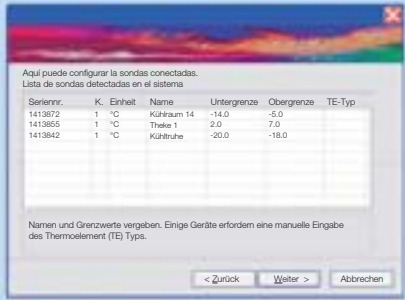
Aquí puede configurar la sondas conectadas.
Lista de sondas detectadas en el sistema

| Seriennr. | K. | Einheit | Name | Untergrenze | Obergrenze | TE-Typ |
|---|---|---|---|---|---|---|
| 1413872 | 1 | °C | Kühlraum 14 | -14.0 | -5.0 | |
| 1413855 | 1 | °C | Theke 1 | 2.0 | 7.0 | |
| 1413842 | 1 | °C | Kühltruhe | -20.0 | -18.0 | |

Namen und Grenzwerte vergeben. Einige Geräte erfordern eine manuelle Eingabe des Thermoelement (TE) Typs.

< Zurück | Weiter > | Abbrechen